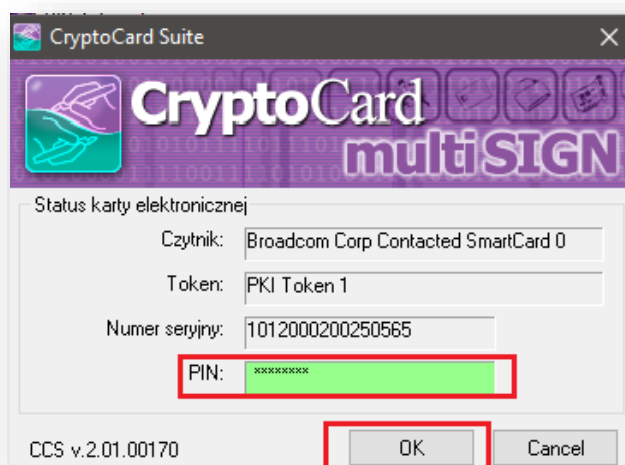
CryptoCard Suite

CryptoCard
multiSIGN

Status karty elektronicznej

Czytnik: Broadcom Corp Contacted SmartCard 0

Token: PKI Token 1

Numer seryjny: 1012000200250565

PIN: ********

CCS v.2.01.00170

OK

Cancel